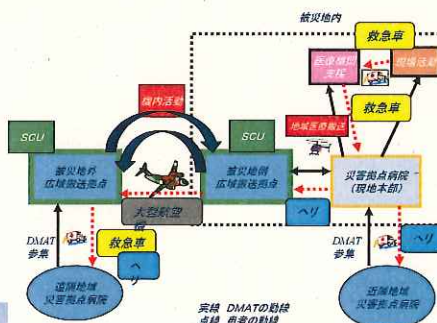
被災地内

救急車

医療搬送支援

現場活動

機内活動

救急車

地域医療搬送

SCU

SCU

被災地外広域搬送拠点

被災地内広域搬送拠点

災害拠点病院（現地本部）

大型航空機

ヘリ

DMAT参集

救急車

ヘリ

DMAT参集

ヘリ

近隣地域災害拠点病院

近隣地域災害拠点病院

実線　DMATの動線
点線　患者の動線